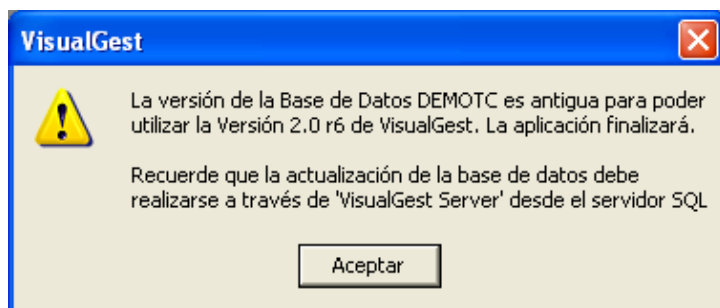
VisualGest

La versión de la Base de Datos DEMOTC es antigua para poder utilizar la Versión 2.0 r6 de VisualGest. La aplicación finalizará.

Recuerde que la actualización de la base de datos debe realizarse a través de 'VisualGest Server' desde el servidor SQL

Aceptar